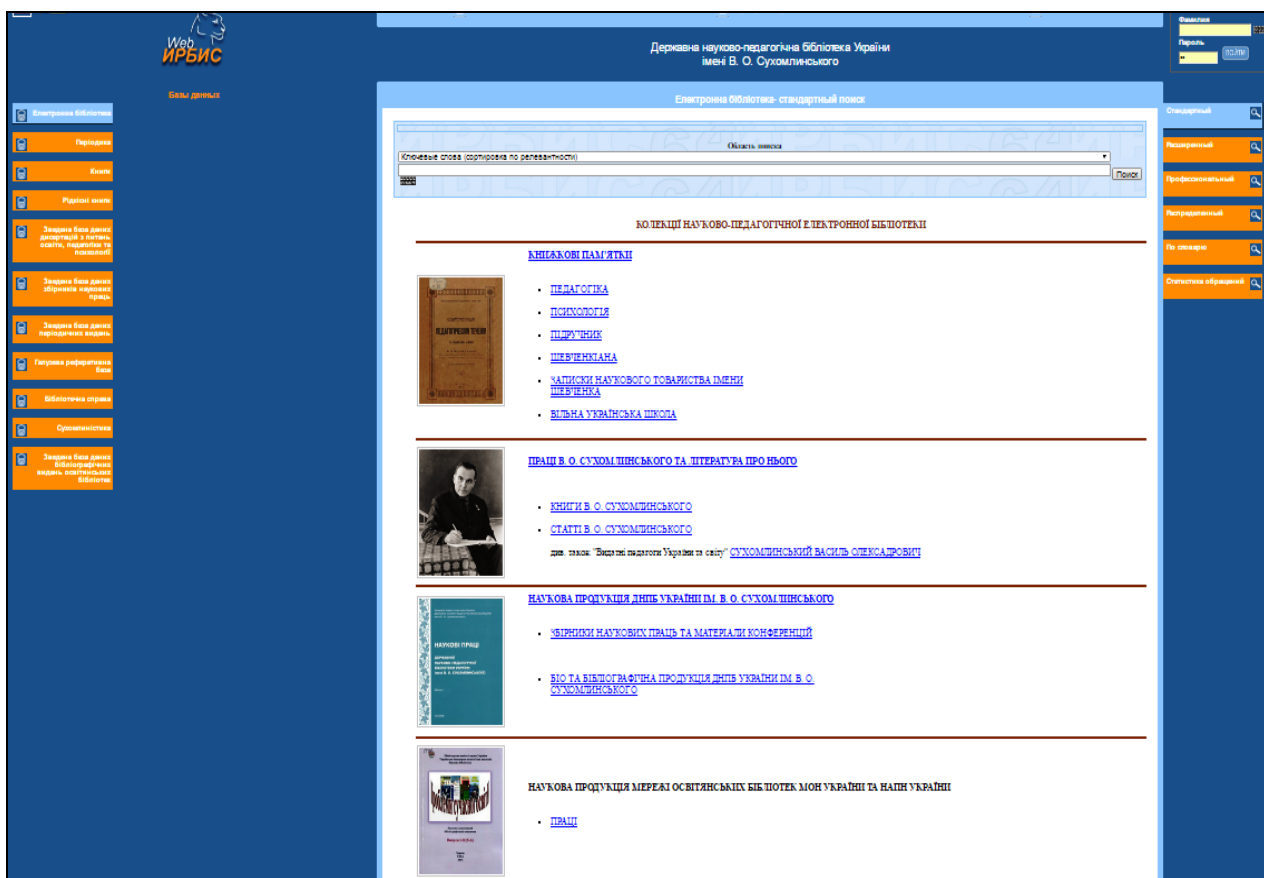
Web ИРБИС

Державна науково-педагогічна бібліотека України імені В. О. Сухомлинського

Фамилия

Пароль

войти

Базы данных

Електронна бібліотека

Періодика

Книги

Рідкісні книги

Зведена база даних дисертацій з питань освіти, педагогіки та психології

Зведена база даних збірників наукових праць

Зведена база даних періодичних видань

Галузева реферативна база

Бібліотечна справа

Сухомлиністика

Зведена база даних бібліографічних видань освітянських бібліотек

Електронна бібліотека- стандартный поиск

Область поиска

Ключевые слова (сортировка по релевантности)

Поиск

Стандартный

Расширенный

Профессиональный

Распределенный

По словарю

Статистика обращений

КОЛЕКЦІЇ НАУКОВО-ПЕДАГОГІЧНОЇ ЕЛЕКТРОННОЇ БІБЛІОТЕКИ

КНИЖКОВІ ПАМ'ЯТКИ

- ПЕДАГОГІКА
- ПСИХОЛОГІЯ
- ПІДРУЧНИК
- ШЕВЧЕНКІАНА
- ЗАПИСКИ НАУКОВОГО ТОВАРИСТВА ІМЕНІ ШЕВЧЕНКА
- ВІЛЬНА УКРАЇНСЬКА ШКОЛА

ПРАЦІ В. О. СУХОМЛИНСЬКОГО ТА ЛІТЕРАТУРА ПРО НЬОГО

- КНИГИ В. О. СУХОМЛИНСЬКОГО
- СТАТТІ В. О. СУХОМЛИНСЬКОГО

див. також "Видатні педагоги України та світу" СУХОМЛИНСЬКИЙ ВАСИЛЬ ОЛЕКСАНДРОВИЧ

НАУКОВА ПРОДУКЦІЯ ДНПБ УКРАЇНИ ІМ. В. О. СУХОМЛИНСЬКОГО

- ЗБІРНИКИ НАУКОВИХ ПРАЦЬ ТА МАТЕРІАЛИ КОНФЕРЕНЦІЙ
- БІО ТА БІБЛІОГРАФІЧНА ПРОДУКЦІЯ ДНПБ УКРАЇНИ ІМ. В. О. СУХОМЛИНСЬКОГО

НАУКОВІ ПРАЦІ

НАУКОВА ПРОДУКЦІЯ МЕРЕЖІ ОСВІТЯНСЬКИХ БІБЛІОТЕК МОН УКРАЇНИ ТА НАПН УКРАЇНИ

- ПРАЦІ